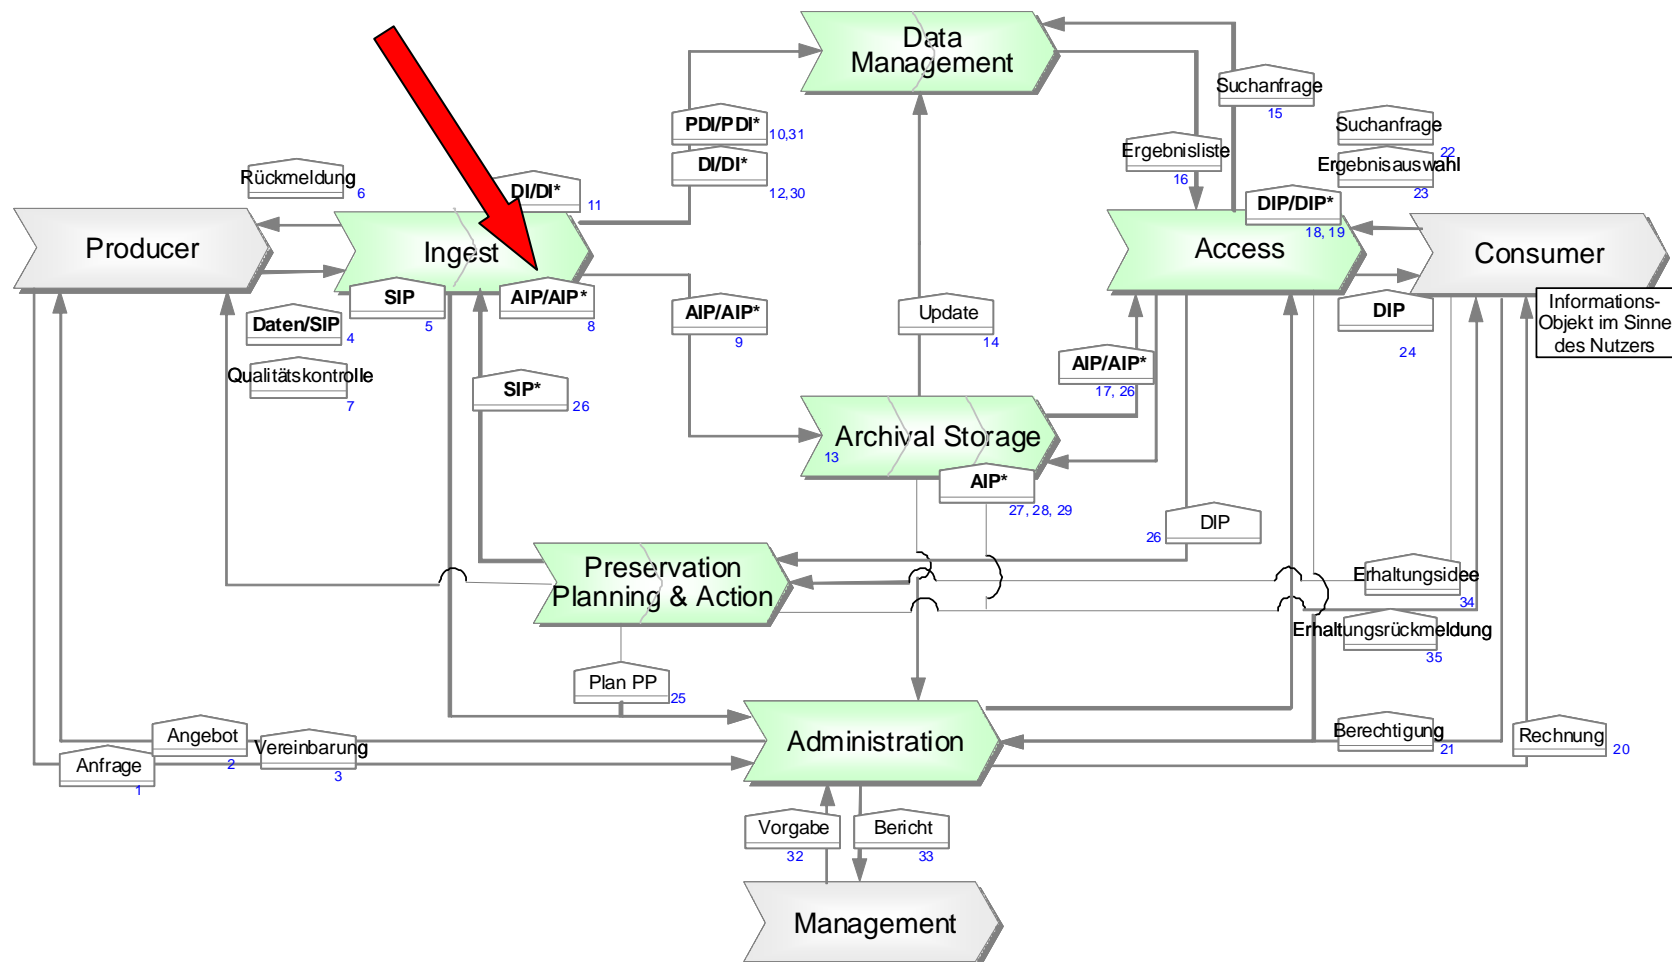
Data Management

PDI/PDI* 10,31

DI/DI* 12,30

Suchanfrage 15

Suchanfrage 22

Ergebnisliste 16

Ergebnisauswahl 23

Rückmeldung 6

DI/DI* 11

Producer

Ingest

SIP 5

AIP/AIP* 8

DIP/DIP* 18, 19

Access

Consumer

Daten/SIP 4

AIP/AIP* 9

Update 14

DIP 24

Informations-Objekt im Sinne des Nutzers

Qualitätskontrolle 7

SIP* 26

AIP/AIP* 17, 26

Archival Storage 13

AIP* 27, 28, 29

DIP 26

Preservation Planning & Action

Erhaltungsidee 34

Erhaltungsrückmeldung 35

Plan PP 25

Angebot 2

Vereinbarung 3

Anfrage 1

Administration

Berechtigung 21

Rechnung 20

Vorgabe 32

Bericht 33

Management